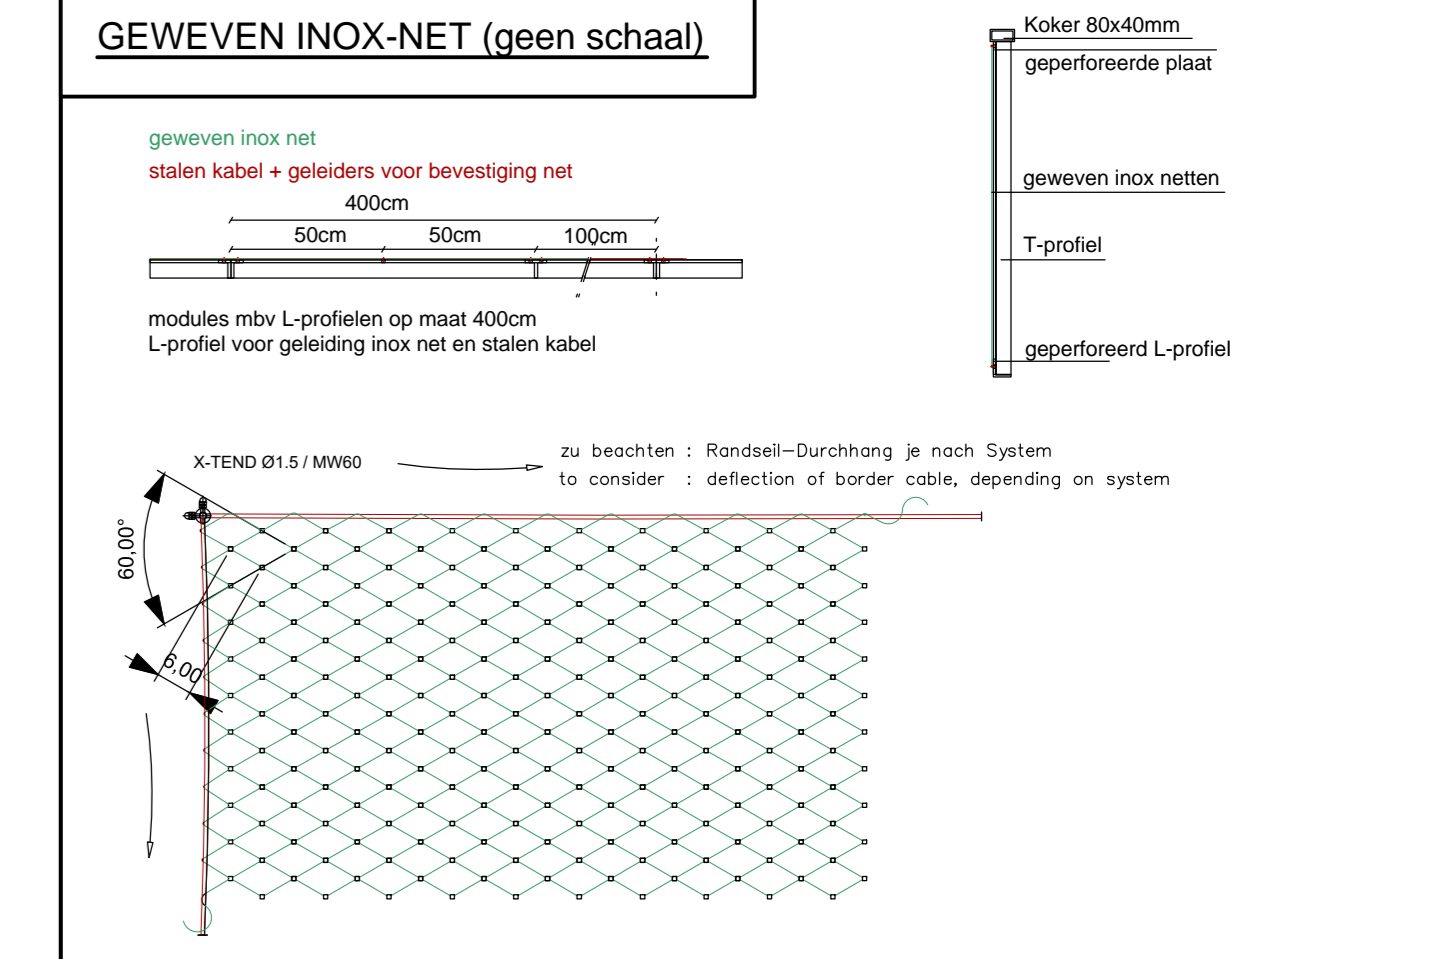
GEWEVEN INOX-NET (geen schaal)

geweven inox net

stalen kabel + geleiders voor bevestiging net

400cm

50cm

50cm

100cm

modules mbv L-profielen op maat 400cm
L-profiel voor geleiding inox net en stalen kabel

Koker 80x40mm

geperforeerde plaat

geweven inox netten

T-profiel

geperforeerd L-profiel

X-TEND Ø1.5 / MW60

zu beachten : Randseil—Durchhang je nach System
to consider : deflection of border cable, depending on system

60,00°

6,00